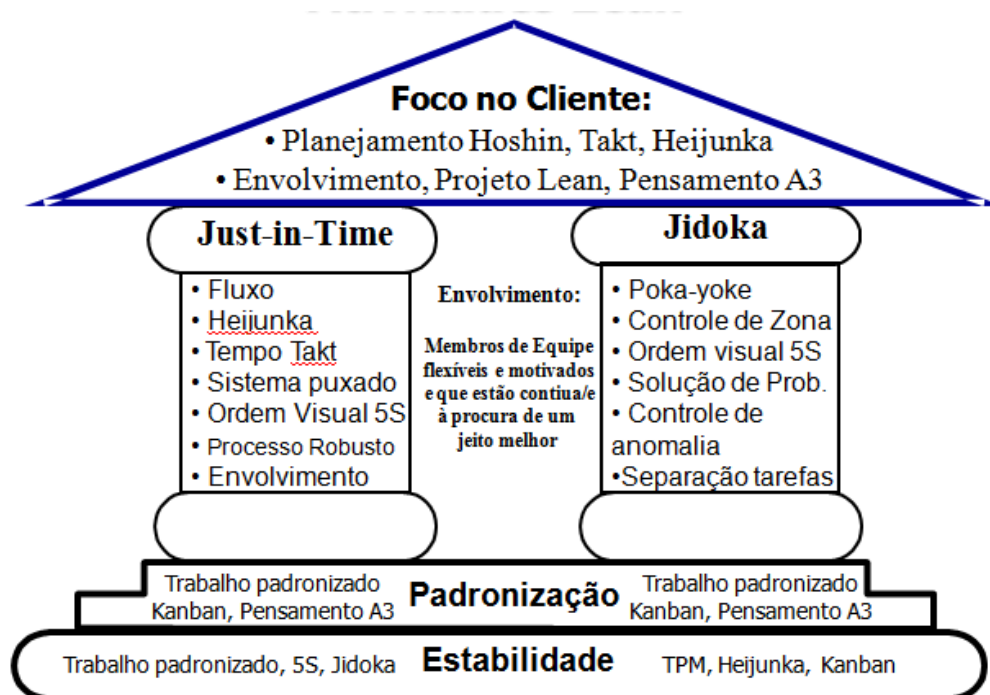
Foco no Cliente:
• Planejamento Hoshin, Takt, Heijunka
• Envolvimento, Projeto Lean, Pensamento A3

Just-in-Time
• Fluxo
• Heijunka
• Tempo Takt
• Sistema puxado
• Ordem Visual 5S
• Processo Robusto
• Envolvimento

Envolvimento:
Membros de Equipe flexíveis e motivados e que estão contiua/e à procura de um jeito melhor

Jidoka
• Poka-yoke
• Controle de Zona
• Ordem visual 5S
• Solução de Prob.
• Controle de anomalia
•Separação tarefas

Trabalho padronizado Kanban, Pensamento A3
Padronização
Trabalho padronizado Kanban, Pensamento A3

Trabalho padronizado, 5S, Jidoka
Estabilidade
TPM, Heijunka, Kanban